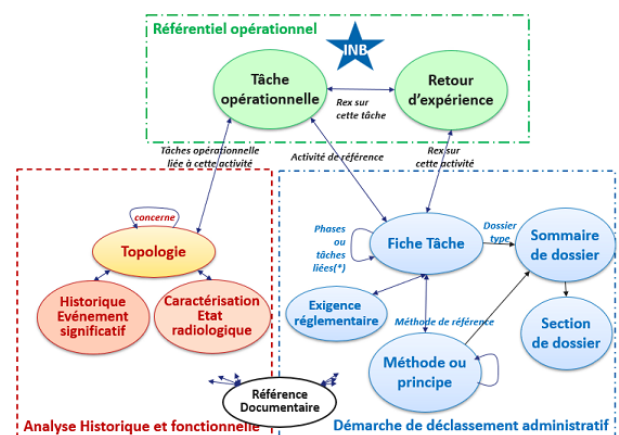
Référentiel opérationnel

INB

Tâche opérationnelle

Rex sur cette tâche

Retour d'expérience

Tâches opérationnelle liée à cette activité

Activité de référence

Rex sur cette activité

concerne

Topologie

Historique Evénement significatif

Caractérisation Etat radiologique

Phases ou tâches liées(*)

Fiche Tâche

Dossier type

Sommaire de dossier

Exigence réglementaire

Méthode de référence

Section de dossier

Méthode ou principe

Référence Documentaire

Analyse Historique et fonctionnelle

Démarche de déclassement administratif